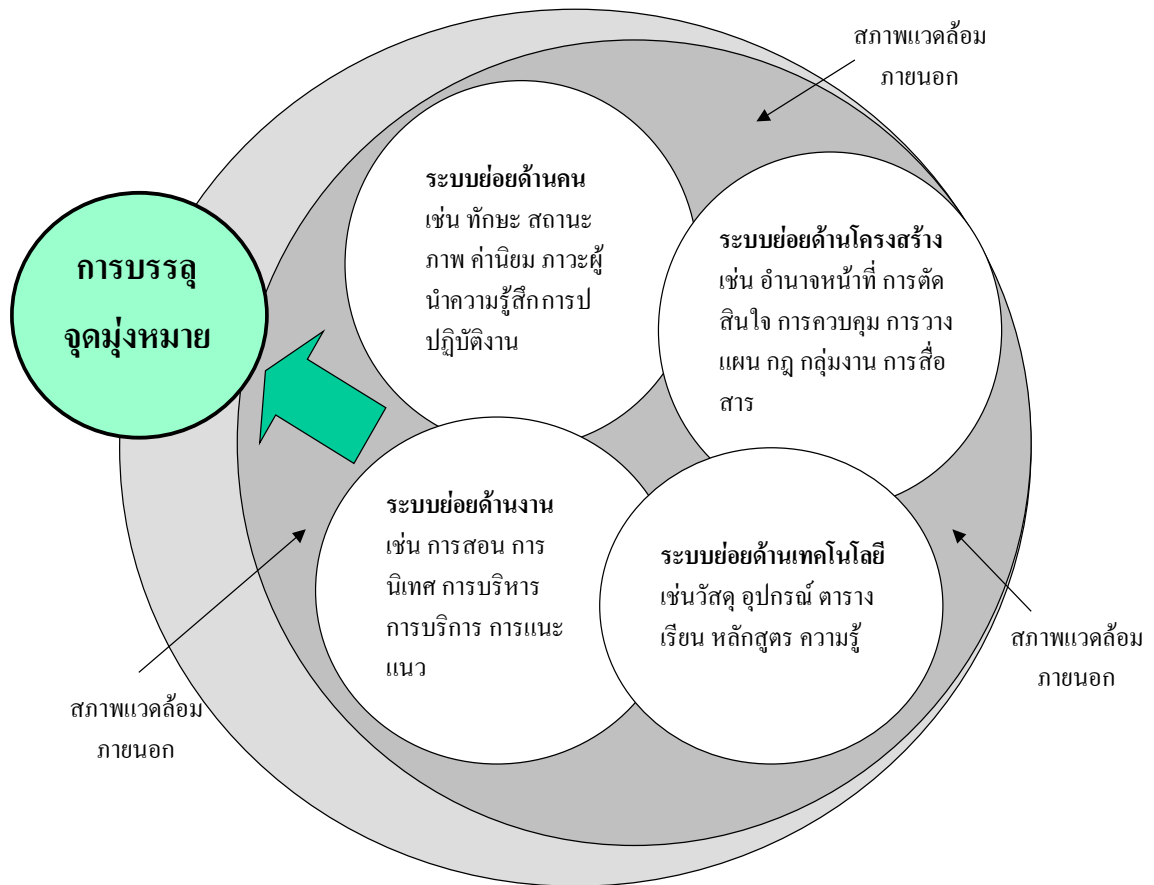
สภาพแวดล้อม
ภายนอก

ระบบย่อยด้านคน
เช่น ทักษะ สถานะ
ภาพ ค่านิยม ภาวะผู้
นำความรู้สึกการป
ปฏิบัติงาน

ระบบย่อยด้านโครงสร้าง
เช่น อำนาจหน้าที่ การตัด
สินใจ การควบคุม การวาง
แผน กฎ กลุ่มงาน การสื่อ
สาร

การบรรลุ
จุดมุ่งหมาย

ระบบย่อยด้านงาน
เช่น การสอน การ
นิเทศ การบริหาร
การบริการ การแนะ
แนว

ระบบย่อยด้านเทคโนโลยี
เช่นวัสดุ อุปกรณ์ ตาราง
เรียน หลักสูตร ความรู้

สภาพแวดล้อม
ภายนอก

สภาพแวดล้อม
ภายนอก